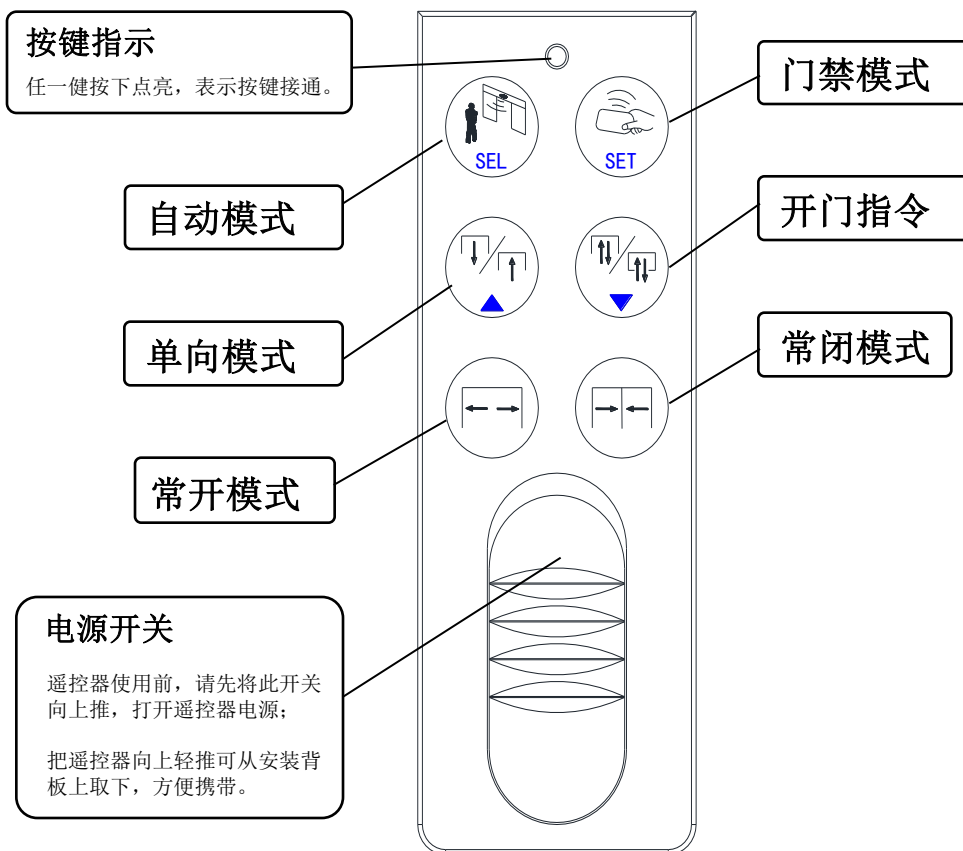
按键指示

任一键按下点亮，表示按键接通。

门禁模式

SEL

SET

自动模式

开门指令

单向模式

常闭模式

常开模式

电源开关

遥控器使用前，请先将此开关向上推，打开遥控器电源；

把遥控器向上轻推可从安装背板上取下，方便携带。